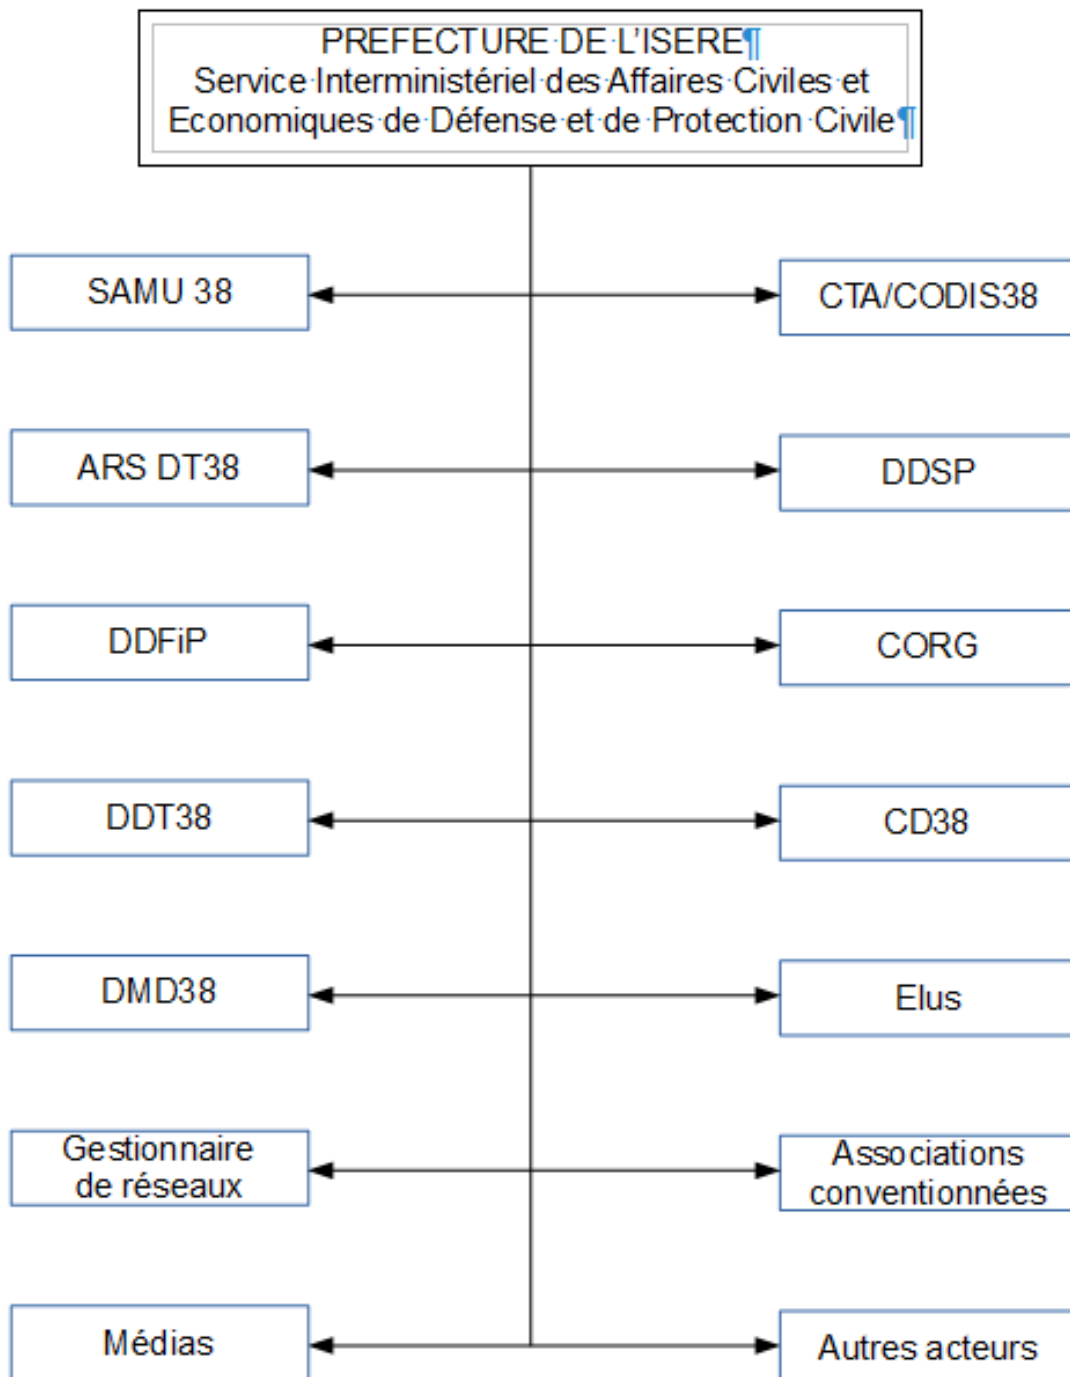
PREFECTURE DE L'ISERE
Service Interministériel des Affaires Civiles et Economiques de Défense et de Protection Civile

SAMU 38

CTA/CODIS38

ARS DT38

DDSP

DDFiP

CORG

DDT38

CD38

DMD38

Elus

Gestionnaire de réseaux

Associations conventionnées

Médias

Autres acteurs